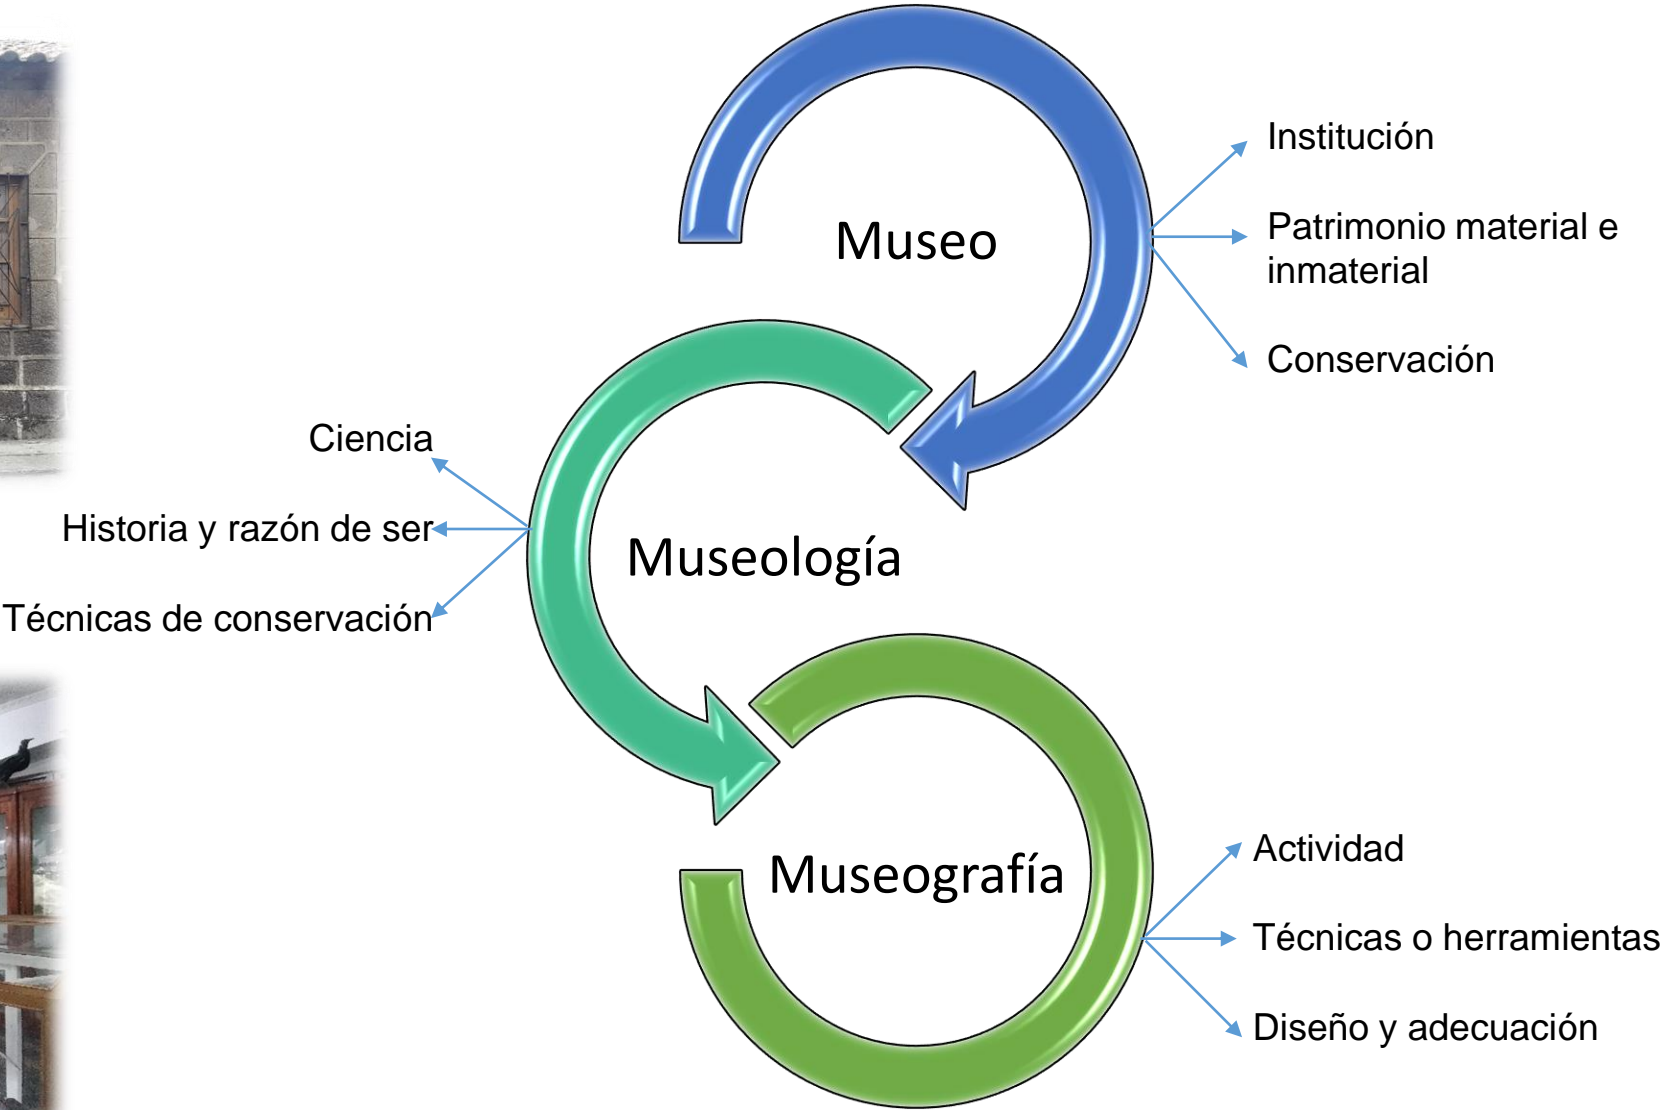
Museo

Institución

Patrimonio material e inmaterial

Conservación

Ciencia

Historia y razón de ser

Técnicas de conservación

Museología

Museografía

Actividad

Técnicas o herramientas

Diseño y adecuación